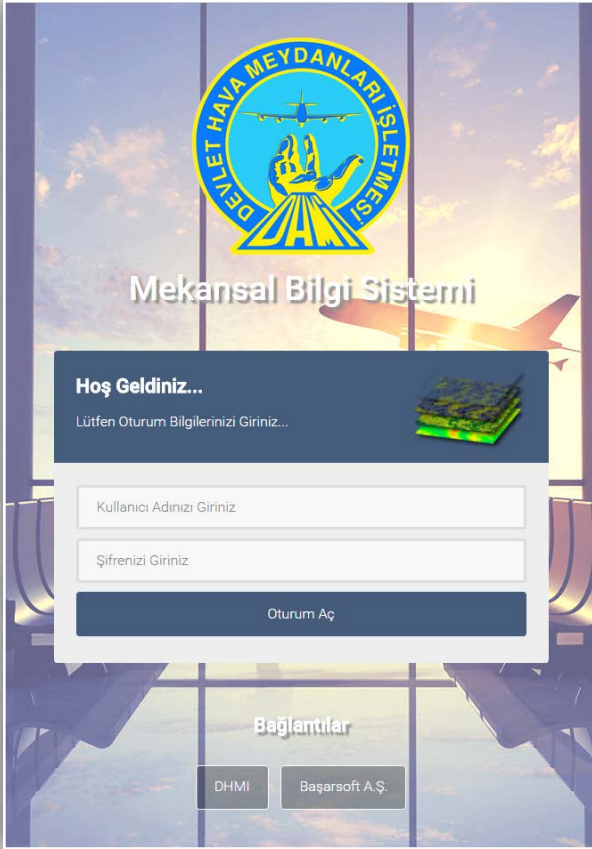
DEVLET HAVA MEYDANLARI İŞLETMESİ
DHMİ

Mekansal Bilgi Sistemi

Hoş Geldiniz...

Lütfen Oturum Bilgilerinizi Giriniz...

Kullanıcı Adınızı Giriniz

Şifrenizi Giriniz

Oturum Aç

Bağlantılar

DHMI

Başarsoft A.Ş.